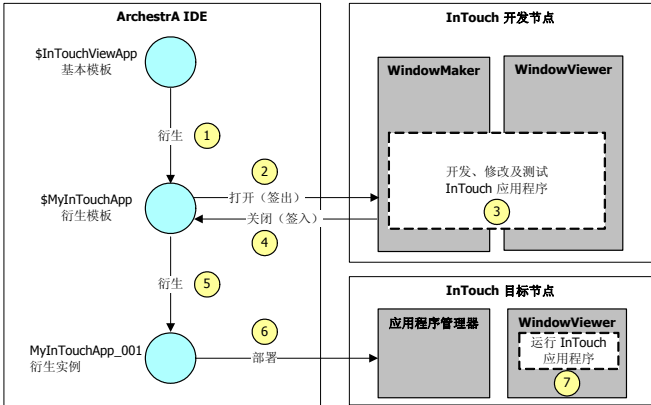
ArchestrA IDE

$InTouchViewApp
基本模板

衍生
1

$MyInTouchApp
衍生模板

2
打开（签出）

关闭（签入）
4

衍生
5

MyInTouchApp_001
衍生实例

6
部署

InTouch 开发节点

WindowMaker

WindowViewer

开发、修改及测试
InTouch 应用程序
3

InTouch 目标节点

应用程序管理器

WindowViewer

运行 InTouch
应用程序
7